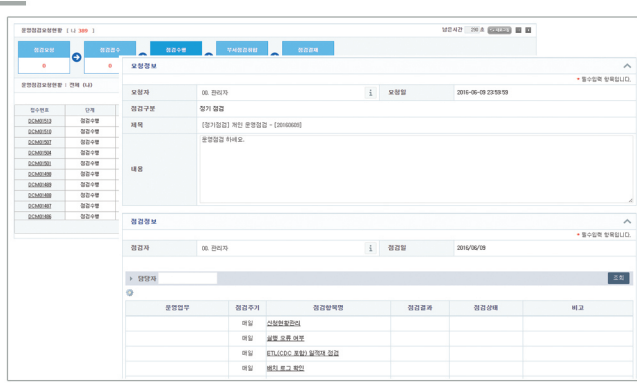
운영점검요청현황 ( 나 389 )

남은시간 298 초

점검요청

점검접수

점검수행

무세점검위탁

점검결과

운영점검요청현황 : 전체 (12)

| 접수번호 | 단계 |
|---|---|
| DCM01513 | 점검수행 |
| DCM01510 | 점검수행 |
| DCM01507 | 점검수행 |
| DCM01504 | 점검수행 |
| DCM01501 | 점검수행 |
| DCM01498 | 점검수행 |
| DCM01489 | 점검수행 |
| DCM01488 | 점검수행 |
| DCM01486 | 점검수행 |
| DCM01487 | 점검수행 |
| DCM01486 | 점검수행 |

요청정보

* 필수입력 항목입니다.

| 요청자 | 00. 관리자 | 요청일 | 2015-06-09 23:59:59 |
|---|---|---|---|
| 점검구분 | 정기 점검 | | |
| 제목 | [정기점검] 개인 운영점검 - [20160609] | | |
| 내용 | 운영점검 하세요. | | |

점검정보

* 필수입력 항목입니다.

| 점검자 | 00. 관리자 | 점검일 | 2016/06/09 |
|---|---|---|---|

담당자

조회

| 운영업무 | 점검주기 | 점검항목명 | 점검결과 | 점검상태 | 비고 |
|---|---|---|---|---|---|
| | 매일 | 신청현황관리 | | | |
| | 매일 | 실행 오류 여부 | | | |
| | 매일 | ETL(CDC 포함) 일적재 점검 | | | |
| | 매일 | 배치 로그 확인 | | | |